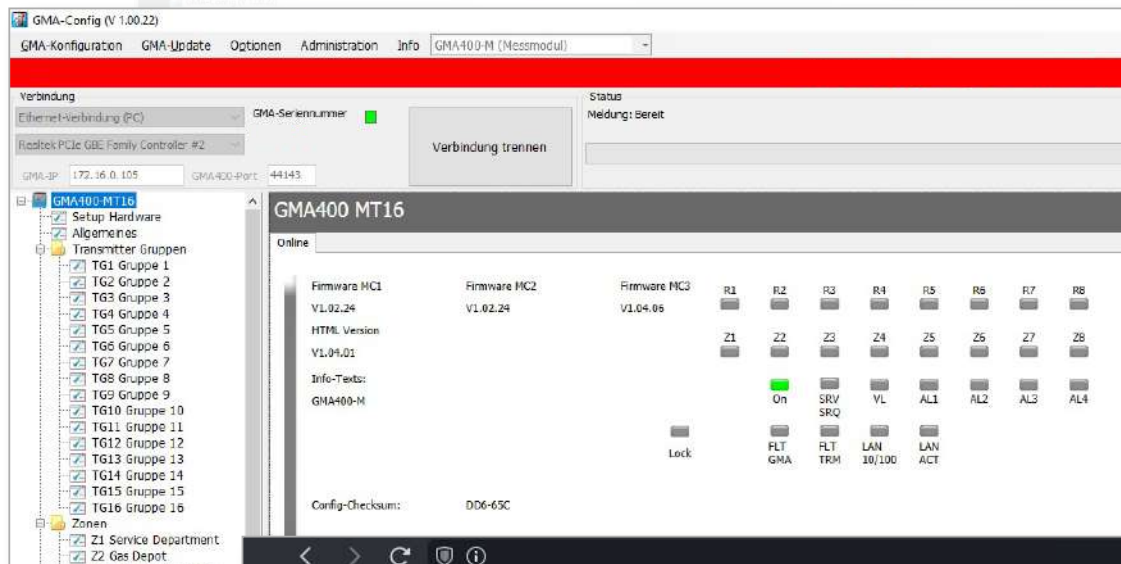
GMA-Config (V 1.00.22)

GMA-Konfiguration GMA-Update Optionen Administration Info GMA400-M (Messmodul)

Verbindung
Ethernet-Verbindung (PC)
Realtek PCIe GBE Family Controller #2
GMA-IP 172.16.0.105 GMA400-Port 44143
GMA-Seriennummer
Verbindung trennen

Status
Meldung: Bereit

GMA400-MT16
Setup Hardware
Allgemeines
Transmitter Gruppen
TG1 Gruppe 1
TG2 Gruppe 2
TG3 Gruppe 3
TG4 Gruppe 4
TG5 Gruppe 5
TG6 Gruppe 6
TG7 Gruppe 7
TG8 Gruppe 8
TG9 Gruppe 9
TG10 Gruppe 10
TG11 Gruppe 11
TG12 Gruppe 12
TG13 Gruppe 13
TG14 Gruppe 14
TG15 Gruppe 15
TG16 Gruppe 16
Zonen
Z1 Service Department
Z2 Gas Depot

GMA400 MT16

Online

Firmware MC1
V1.02.24
Firmware MC2
V1.02.24
Firmware MC3
V1.04.06
HTML Version
V1.04.01
Info-Texts:
GMA400-M

R1 R2 R3 R4 R5 R6 R7 R8
Z1 Z2 Z3 Z4 Z5 Z6 Z7 Z8
On SRV SRQ VL AL1 AL2 AL3 AL4
Lock FLT GMA FLT TRM LAN 10/100 LAN ACT

Config-Checksum: DD6-65C